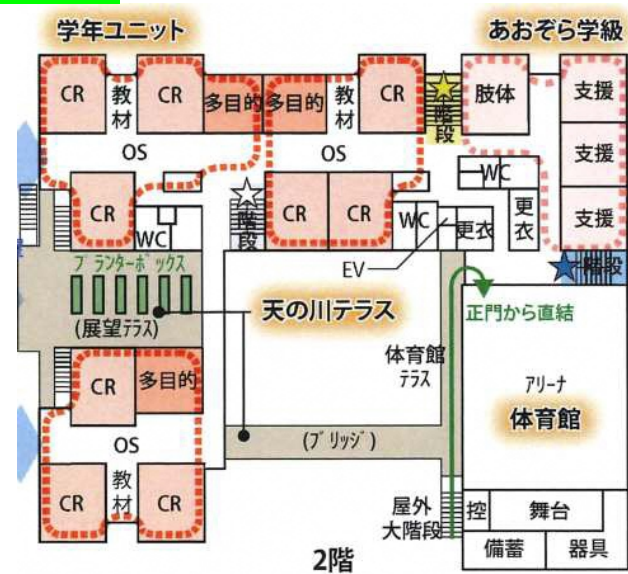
学年ユニット

あおぞら学級

CR
教材
CR
多目的
多目的
教材
CR
階段
肢体
支援
支援
支援
OS
OS
WC
CR
WC
階段
CR
CR
WC
更衣
更衣
階段
EV
プランターボックス
(展望テラス)
天の川テラス
正門から直結
体育館テラス
アリーナ
体育館
CR
多目的
OS
(ブリッジ)
教材
CR
CR
屋外大階段
控
舞台
備蓄
器具

2階